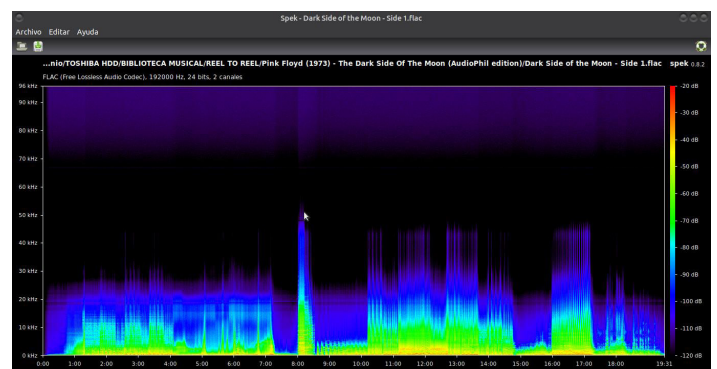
Spek - Dark Side of the Moon - Side 1.flac

Archivo Editar Ayuda

...nio/TOSHIBA HDD/BIBLIOTECA MUSICAL/REEL TO REEL/Pink Floyd (1973) - The Dark Side Of The Moon (AudioPhil edition)/Dark Side of the Moon - Side 1.flac spek 0.8.2

FLAC (Free Lossless Audio Codec), 192000 Hz, 24 bits, 2 canales

96 kHz
90 kHz
80 kHz
70 kHz
60 kHz
50 kHz
40 kHz
30 kHz
20 kHz
10 kHz
0 kHz

0:00 1:00 2:00 3:00 4:00 5:00 6:00 7:00 8:00 9:00 10:00 11:00 12:00 13:00 14:00 15:00 16:00 17:00 18:00 19:31

-20 dB
-30 dB
-40 dB
-50 dB
-60 dB
-70 dB
-80 dB
-90 dB
-100 dB
-110 dB
-120 dB